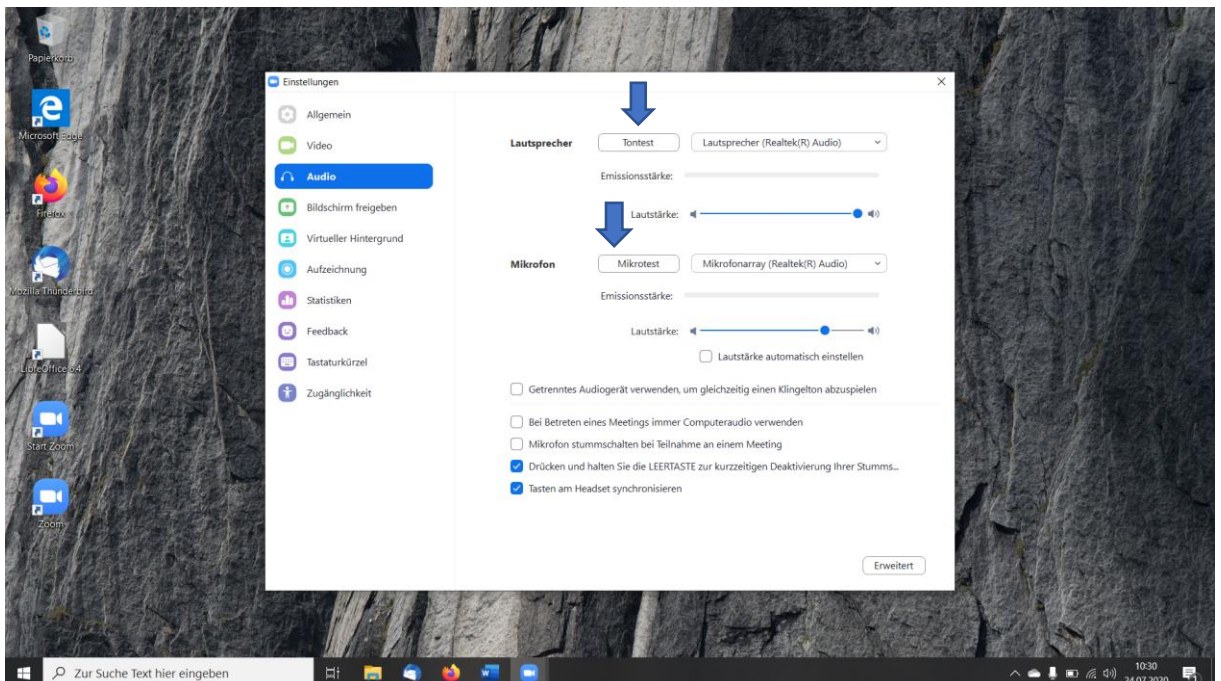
Papierkorb

Microsoft Edge

Firefox

Mozilla Thunderbird

LibreOffice 6.4

Start Zoom

Zoom

Einstellungen

Allgemein
Video
Audio
Bildschirm freigeben
Virtueller Hintergrund
Aufzeichnung
Statistiken
Feedback
Tastaturkürzel
Zugänglichkeit

Lautsprecher Tontest Lautsprecher (Realtek(R) Audio)

Emissionsstärke:

Lautstärke:

Mikrofon Mikrotest Mikrofonarray (Realtek(R) Audio)

Emissionsstärke:

Lautstärke:

Lautstärke automatisch einstellen

Getrenntes Audiogerät verwenden, um gleichzeitig einen Klingelton abzuspielen

Bei Betreten eines Meetings immer Computeraudio verwenden

Mikrofon stummschalten bei Teilnahme an einem Meeting

Drücken und halten Sie die LEERTASTE zur kurzzeitigen Deaktivierung Ihrer Stumms...

Tasten am Headset synchronisieren

Erweitert

Zur Suche Text hier eingeben

10:30
24.07.2020